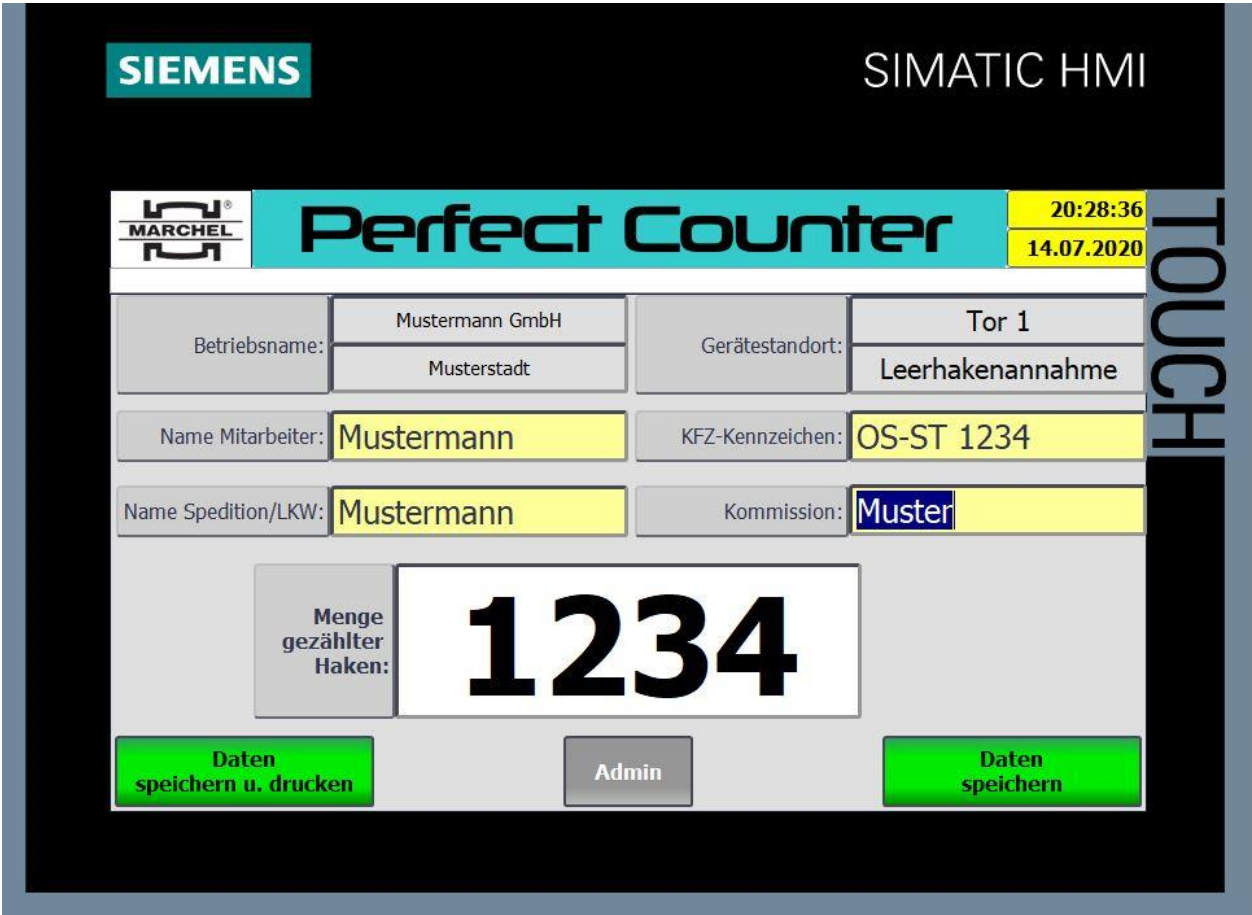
SIEMENS

SIMATIC HMI

MARCHEL

Perfect Counter

20:28:36
14.07.2020

TOUCH

Betriebsname: Mustermann GmbH
Musterstadt

Gerätestandort: Tor 1
Leerhakenannahme

Name Mitarbeiter: Mustermann

KFZ-Kennzeichen: OS-ST 1234

Name Spedition/LKW: Mustermann

Kommission: Muster

Menge gezählter Haken: 1234

Daten speichern u. drucken

Admin

Daten speichern